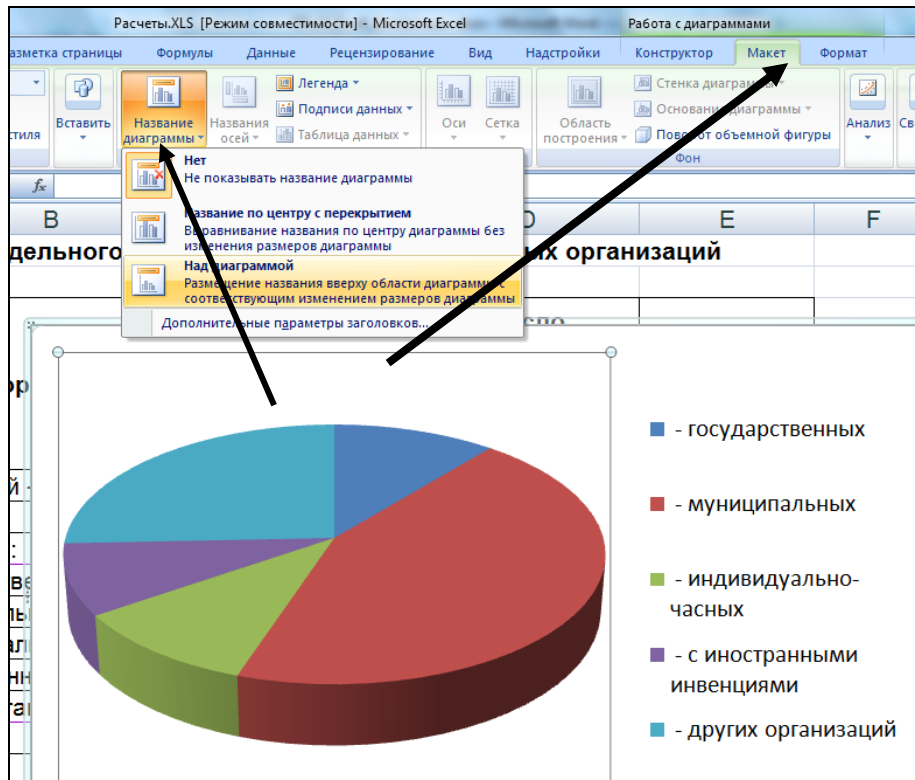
Расчеты.XLS [Режим совместимости] - Microsoft Excel

Работа с диаграммами

зметка страницы | Формулы | Данные | Рецензирование | Вид | Надстройки | Конструктор | Макет | Формат

стиля | Вставить | Название диаграммы | Названия осей | Легенда | Подписи данных | Таблица данных | Оси | Сетка | Область построения | Стенка диаграммы | Основание диаграммы | Поворот объемной фигуры | Фон | Анализ

$f_x$

B | D | E | F

дельного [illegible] их организаций

Нет
Не показывать название диаграммы

Название по центру с перекрытием
Выравнивание названия по центру диаграммы без изменения размеров диаграммы

Над диаграммой
Размещение названия вверху области диаграммы с соответствующим изменением размеров диаграммы

Дополнительные параметры заголовков...

- государственных

- муниципальных

- индивидуально-частных

- с иностранными инвенциями

- других организаций